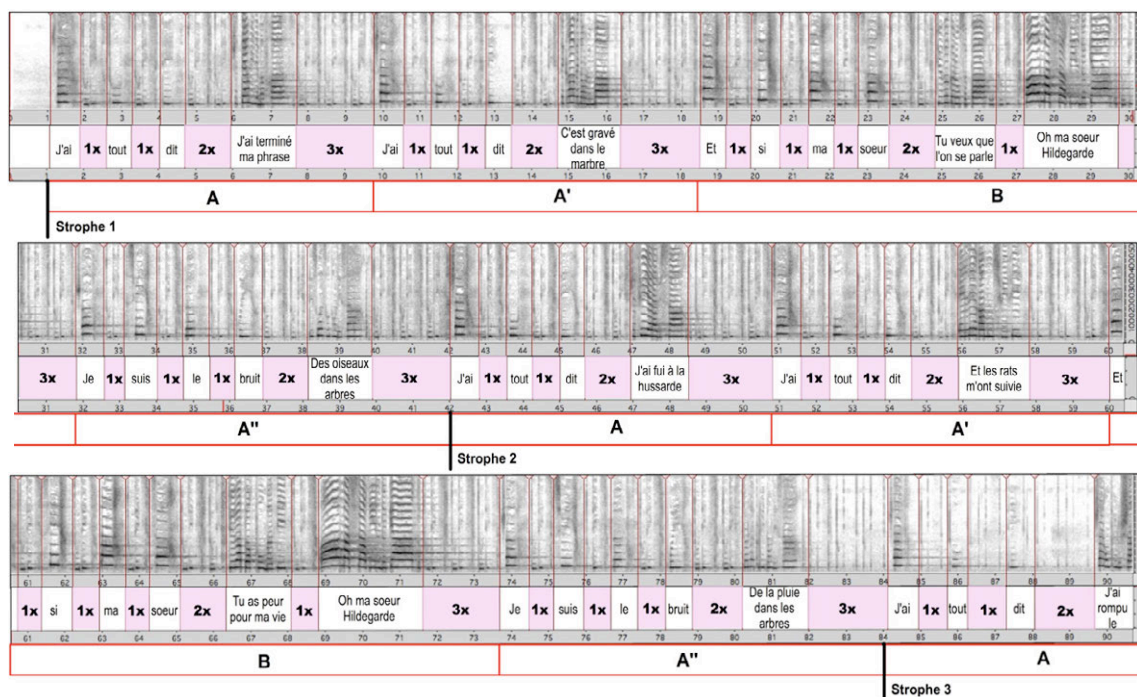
1 2 3 4 5 6 7 8 9 10 11 12 13 14 15 16 17 18 19 20 21 22 23 24 25 26 27 28 29 30

| J'ai | 1x | tout | 1x | dit | 2x | J'ai terminé ma phrase | 3x | J'ai | 1x | tout | 1x | dit | 2x | C'est gravé dans le marbre | 3x | Et | 1x | si | 1x | ma | 1x | soeur | 2x | Tu veux que l'on se parle | 1x | Oh ma soeur Hildegarde |
|---|---|---|---|---|---|---|---|---|---|---|---|---|---|---|---|---|---|---|---|---|---|---|---|---|---|---|

1 2 3 4 5 6 7 8 9 10 11 12 13 14 15 16 17 18 19 20 21 22 23 24 25 26 27 28 29 30

A A' B

Strophe 1

31 32 33 34 35 36 37 38 39 40 41 42 43 44 45 46 47 48 49 50 51 52 53 54 55 56 57 58 59 60

| 3x | Je | 1x | suis | 1x | le | 1x | bruit | 2x | Des oiseaux dans les arbres | 3x | J'ai | 1x | tout | 1x | dit | 2x | J'ai fui à la hussarde | 3x | J'ai | 1x | tout | 1x | dit | 2x | Et les rats m'ont suivie | 3x | Et |
|---|---|---|---|---|---|---|---|---|---|---|---|---|---|---|---|---|---|---|---|---|---|---|---|---|---|---|---|---|

31 32 33 34 35 36 37 38 39 40 41 42 43 44 45 46 47 48 49 50 51 52 53 54 55 56 57 58 59 60

A'' A A'

Strophe 2

61 62 63 64 65 66 67 68 69 70 71 72 73 74 75 76 77 78 79 80 81 82 83 84 85 86 87 88 89 90

| 1x | si | 1x | ma | 1x | soeur | 2x | Tu as pour pour ma vie | 1x | Oh ma soeur Hildegarde | 3x | Je | 1x | suis | 1x | le | 1x | bruit | 2x | De la pluie dans les arbres | 3x | J'ai | 1x | tout | 1x | dit | 2x | J'ai rompu le |
|---|---|---|---|---|---|---|---|---|---|---|---|---|---|---|---|---|---|---|---|---|---|---|---|---|---|---|---|---|

61 62 63 64 65 66 67 68 69 70 71 72 73 74 75 76 77 78 79 80 81 82 83 84 85 86 87 88 89 90

B A'' A

Strophe 3